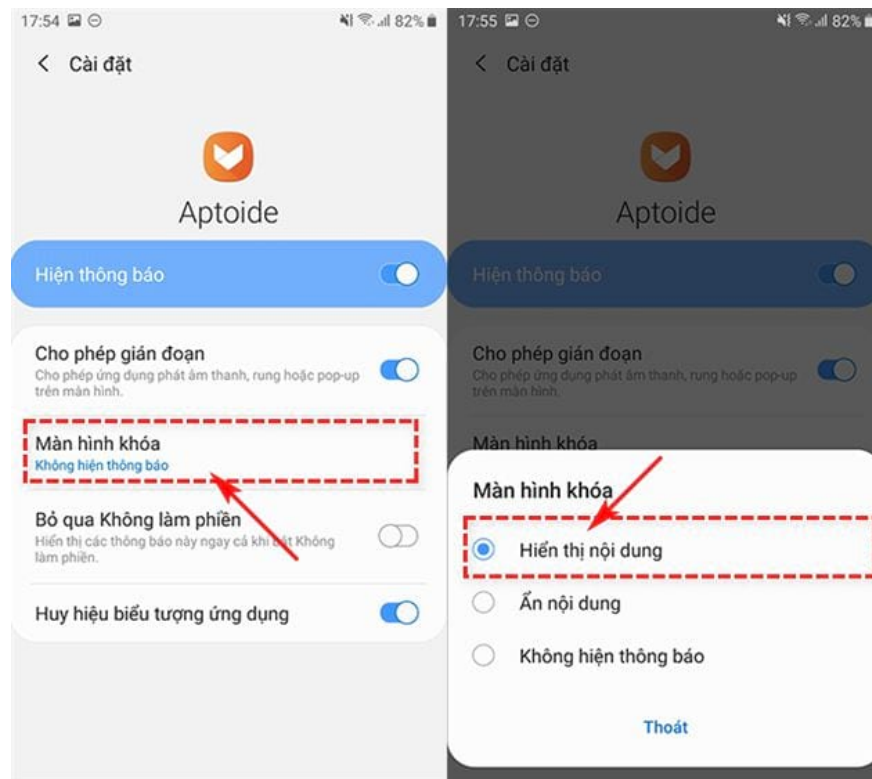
17:54 82%

< Cài đặt

Aptoide

Hiện thông báo

Cho phép gián đoạn
Cho phép ứng dụng phát âm thanh, rung hoặc pop-up trên màn hình.

Màn hình khóa
Không hiện thông báo

Bỏ qua Không làm phiền
Hiển thị các thông báo này ngay cả khi bật Không làm phiền.

Huy hiệu biểu tượng ứng dụng

17:55 82%

< Cài đặt

Aptoide

Hiện thông báo

Cho phép gián đoạn
Cho phép ứng dụng phát âm thanh, rung hoặc pop-up trên màn hình.

Màn hình khóa

Màn hình khóa

Hiển thị nội dung

Ẩn nội dung

Không hiện thông báo

Thoát